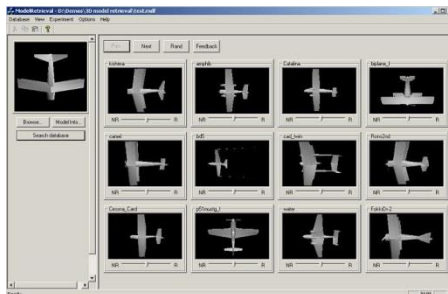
ModelRetrieval - D:\Demos\3D model retrieval\test.mdl
Database View Experiment Options Help

Browse... Model Info...
Search database

Prev Next Rand Feedback

kishma
NR R
amphib
NR R
Catalina
NR R
biplane_l
NR R
camel
NR R
bd5
NR R
cad_twin
NR R
Rons2nd
NR R
Cessna_Card
NR R
p51mustg_l
NR R
waine
NR R
FokkrDr-2
NR R

Ready